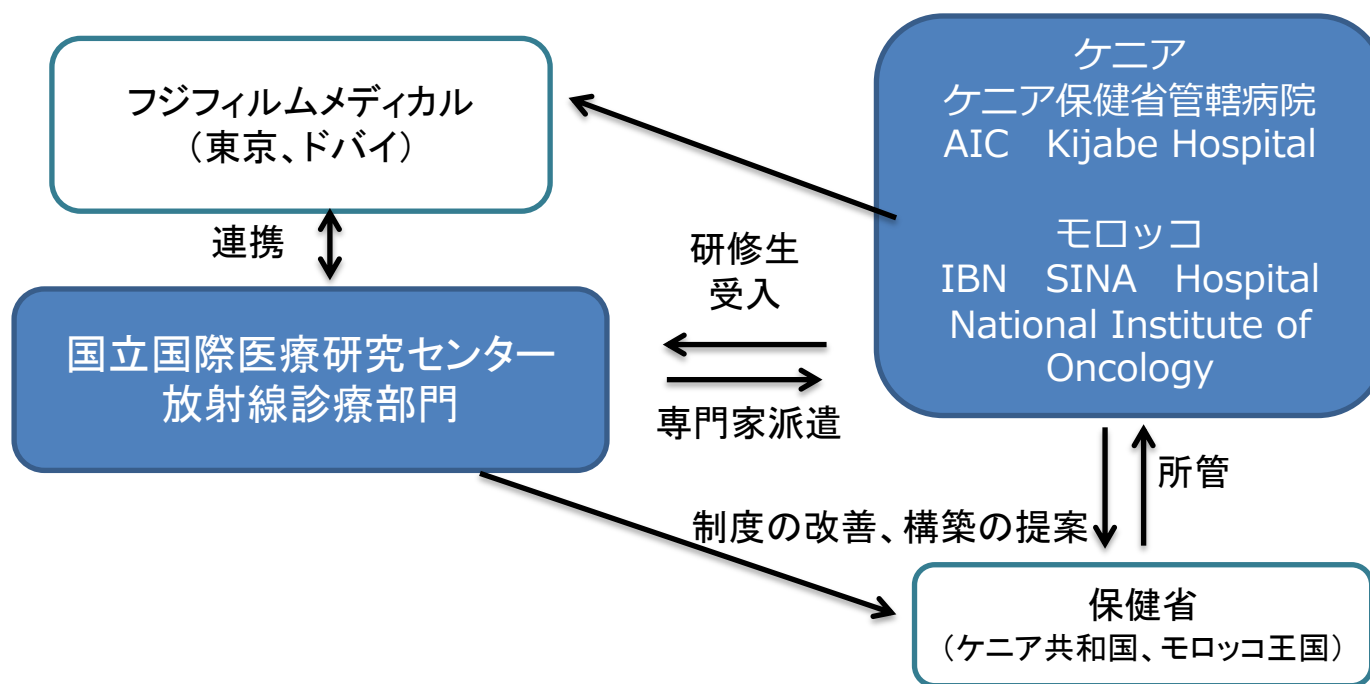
フジフィルムメディカル
（東京、ドバイ）

ケニア
ケニア保健省管轄病院
AIC Kijabe Hospital

モロッコ
IBN SINA Hospital
National Institute of Oncology

連携

研修生
受入

国立国際医療研究センター
放射線診療部門

専門家派遣

所管

制度の改善、構築の提案

保健省
（ケニア共和国、モロッコ王国）